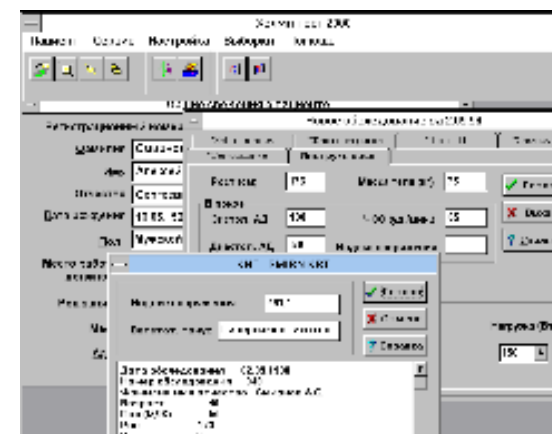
Холмитор 2000

Пациент Сервис Настройка Выборки Помощь

Регистрационный номер

Фамилия Сидоров

Имя Алексей

Отчество Сергеевич

Дата рождения 10.05.53

Пол Мужской

Место работы

Рост (см) 175

Масса тела (кг) 75

В покое

Систол. АД 130

ЧСС (уд/мин) 75

Диастол. АД 80

Номер обследования 1001

Готово

Отмена

Справка

Нагрузка

150

Дата обследования 02.09.1998

Номер обследования 1001

Фамилия имя отчество Сидоров А.С.

Возраст 46